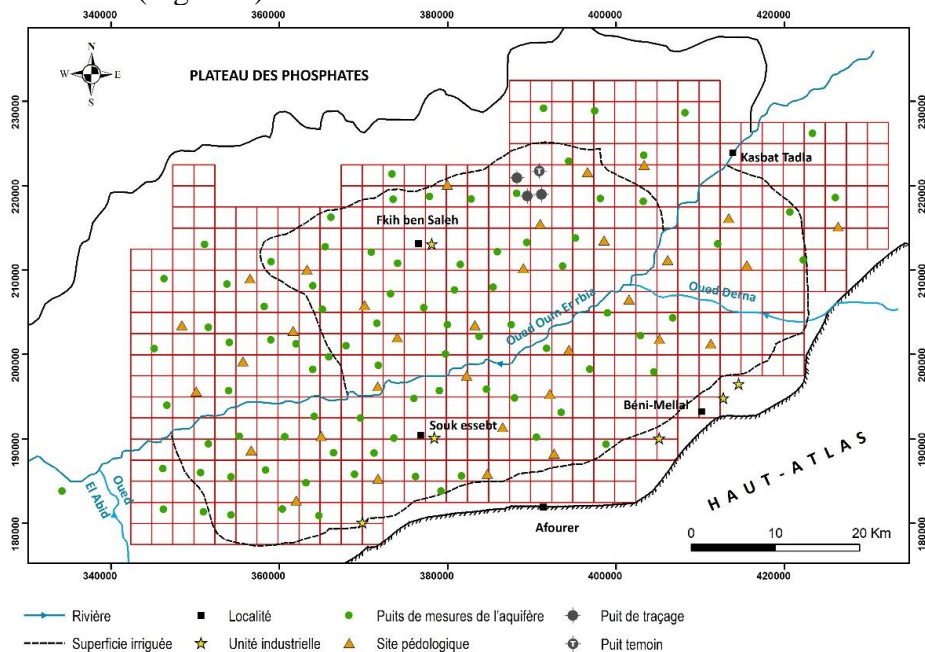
(Figure 1)

340000 360000 380000 400000 420000

N
W E
S

PLATEAU DES PHOSPHATES

Kasbat Tadla

Fkih ben Saleh

Oued Oum Er-Rbia

Oued Derna

Béni-Mellal

Souk essebt

HAUT-ATLAS

Oued El Abid

Afourer

0 10 20 Km

230000
220000
210000
200000
190000
180000

Rivière
Superficie irriguée
Localité
Unité industrielle
Puits de mesures de l'aquifère
Site pédologique
Puit de traçage
Puit temoin